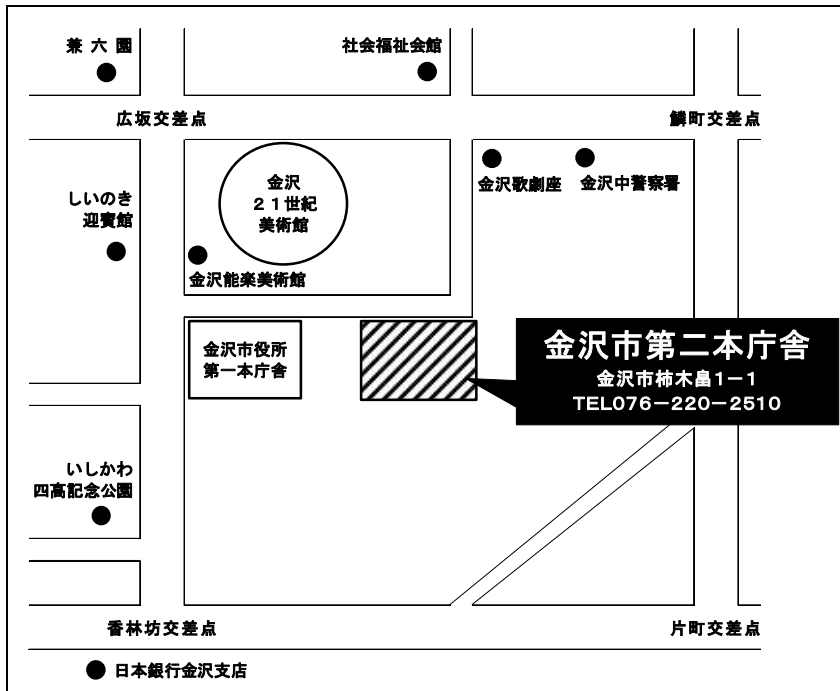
兼六園

社会福祉会館

広坂交差点

鱗町交差点

しいのき迎賓館

金沢21世紀美術館

金沢能楽美術館

金沢歌劇座

金沢中警察署

金沢市役所第一本庁舎

金沢市第二本庁舎
金沢市柿木畠1−1
TEL076−220−2510

いしかわ四高記念公園

香林坊交差点

片町交差点

日本銀行金沢支店